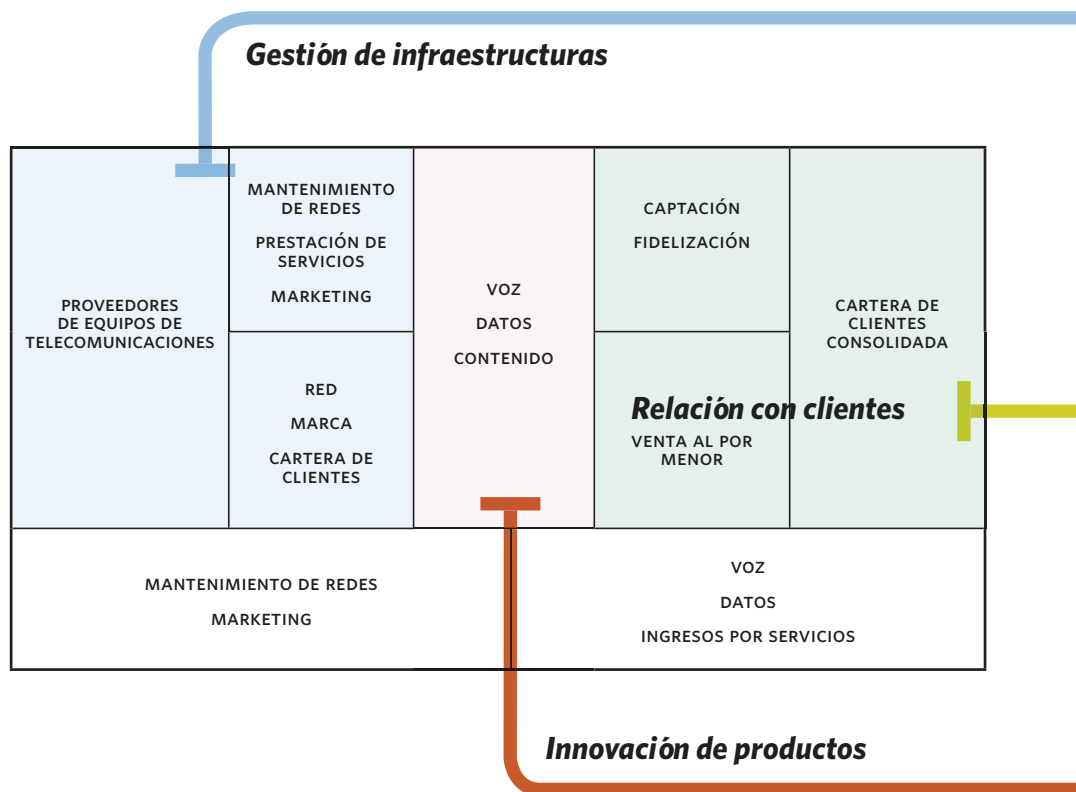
Gestión de infraestructuras

PROVEEDORES DE EQUIPOS DE TELECOMUNICACIONES

MANTENIMIENTO DE REDES

PRESTACIÓN DE SERVICIOS

MARKETING

RED

MARCA

CARTERA DE CLIENTES

VOZ

DATOS

CONTENIDO

CAPTACIÓN

FIDELIZACIÓN

Relación con clientes

VENTA AL POR MENOR

CARTERA DE CLIENTES CONSOLIDADA

MANTENIMIENTO DE REDES

MARKETING

VOZ

DATOS

INGRESOS POR SERVICIOS

Innovación de productos